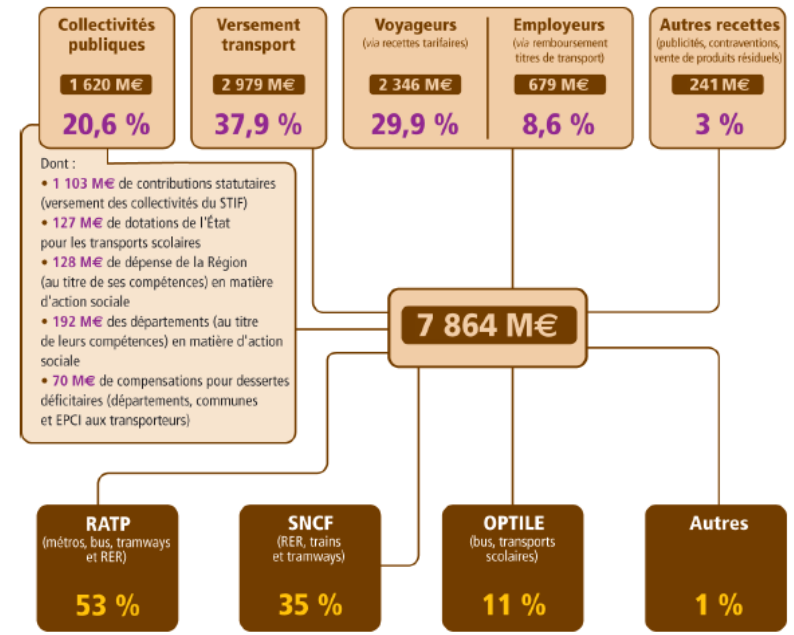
Collectivités publiques
1 620 M€
20,6 %

Versement transport
2 979 M€
37,9 %

Voyageurs
(via recettes tarifaires)
2 346 M€
29,9 %

Employeurs
(via remboursement titres de transport)
679 M€
8,6 %

Autres recettes
(publicités, contraventions, vente de produits résiduels)
241 M€
3 %

Dont :
• 1 103 M€ de contributions statutaires (versement des collectivités du STIF)
• 127 M€ de dotations de l'État pour les transports scolaires
• 128 M€ de dépense de la Région (au titre de ses compétences) en matière d'action sociale
• 192 M€ des départements (au titre de leurs compétences) en matière d'action sociale
• 70 M€ de compensations pour dessertes déficitaires (départements, communes et EPCI aux transporteurs)

7 864 M€

RATP
(métros, bus, tramways et RER)
53 %

SNCF
(RER, trains et tramways)
35 %

OPTILE
(bus, transports scolaires)
11 %

Autres
1 %